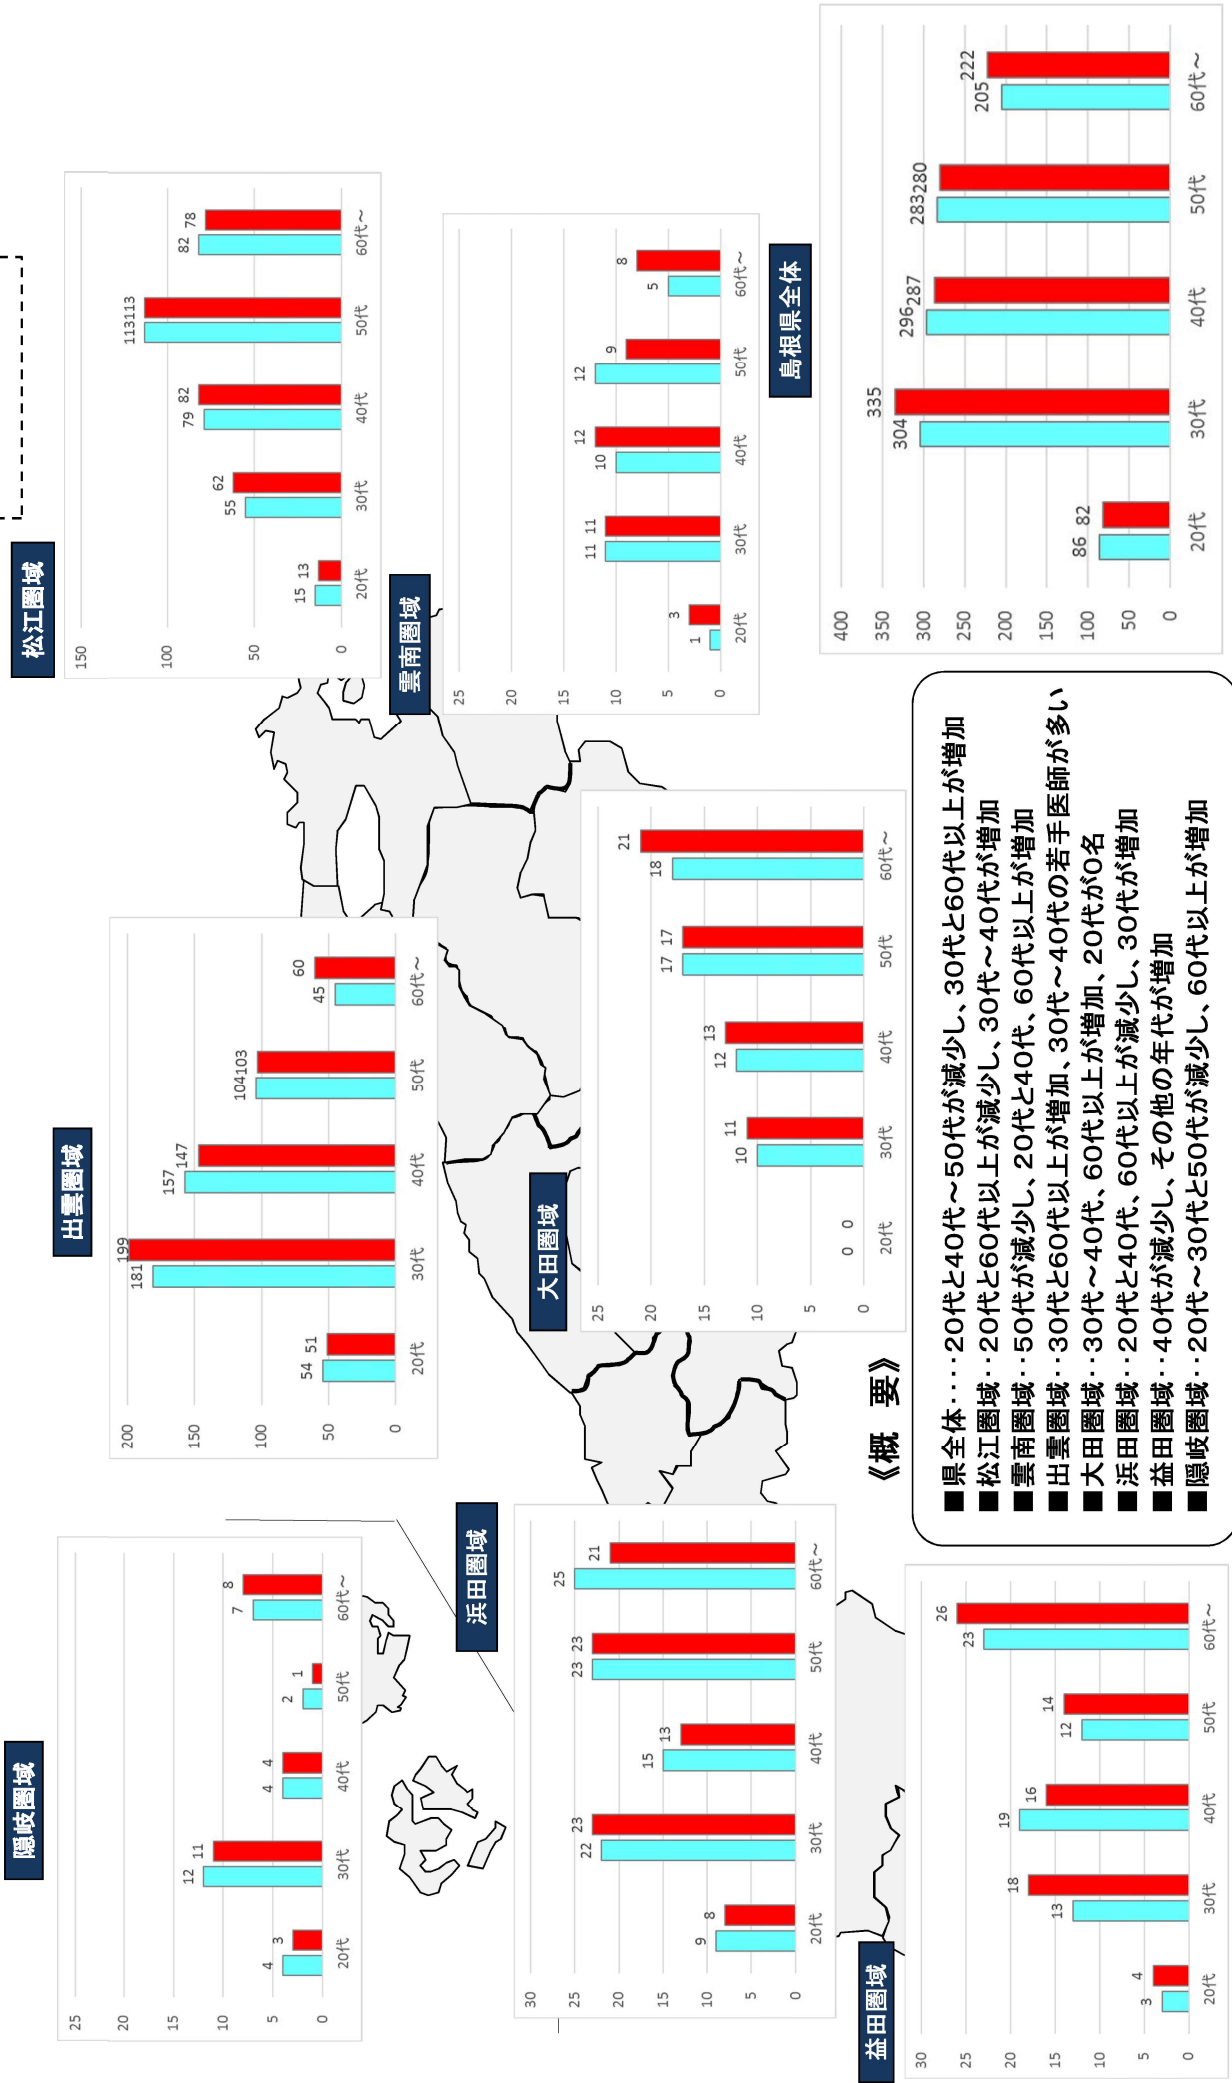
松江圏域

150
100
50
0

| | 20代 | 30代 | 40代 | 50代 | 60代～ |
|---|---|---|---|---|---|
| | 15 | 55 | 79 | 113 | 82 |
| | 13 | 62 | 82 | 113 | 78 |

雲南圏域

25
20
15
10
5
0

| | 20代 | 30代 | 40代 | 50代 | 60代～ |
|---|---|---|---|---|---|
| | 1 | 11 | 10 | 12 | 5 |
| | 3 | 11 | 12 | 9 | 8 |

島根県全体

400
350
300
250
200
150
100
50
0

| | 20代 | 30代 | 40代 | 50代 | 60代～ |
|---|---|---|---|---|---|
| | 86 | 304 | 296 | 283 | 205 |
| | 82 | 335 | 287 | 280 | 222 |

出雲圏域

200
150
100
50
0

| | 20代 | 30代 | 40代 | 50代 | 60代～ |
|---|---|---|---|---|---|
| | 54 | 181 | 157 | 104 | 45 |
| | 51 | 199 | 147 | 103 | 60 |

大田圏域

25
20
15
10
5
0

| | 20代 | 30代 | 40代 | 50代 | 60代～ |
|---|---|---|---|---|---|
| | 0 | 10 | 12 | 17 | 18 |
| | 0 | 11 | 13 | 17 | 21 |

《概　要》
■県全体・・・・20代と40代～50代が減少し、30代と60代以上が増加
■松江圏域・・20代と60代以上が減少し、30代～40代が増加
■雲南圏域・・50代が減少し、20代と40代、60代以上が増加
■出雲圏域・・30代と60代以上が増加、30代～40代の若手医師が多い
■大田圏域・・30代～40代、60代以上が増加、20代が0名
■浜田圏域・・20代と40代、60代以上が減少し、30代が増加
■益田圏域・・40代が減少し、その他の年代が増加
■隠岐圏域・・20代～30代と50代が減少し、60代以上が増加

隠岐圏域

25
20
15
10
5
0

| | 20代 | 30代 | 40代 | 50代 | 60代～ |
|---|---|---|---|---|---|
| | 4 | 12 | 4 | 2 | 7 |
| | 3 | 11 | 4 | 1 | 8 |

浜田圏域

30
25
20
15
10
5
0

| | 20代 | 30代 | 40代 | 50代 | 60代～ |
|---|---|---|---|---|---|
| | 9 | 22 | 15 | 23 | 25 |
| | 8 | 23 | 13 | 23 | 21 |

益田圏域

30
25
20
15
10
5
0

| | 20代 | 30代 | 40代 | 50代 | 60代～ |
|---|---|---|---|---|---|
| | 3 | 13 | 19 | 12 | 23 |
| | 4 | 18 | 16 | 14 | 26 |